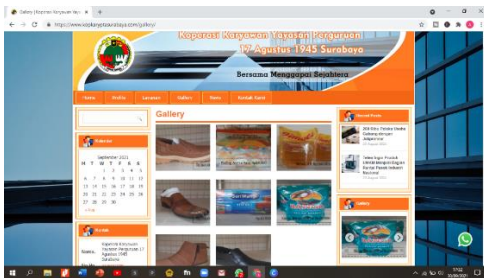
Gallery | Koperasi Karyawan Yay...

https://www.kopkaryptasurabaya.com/gallery/

Koperasi Karyawan Yayasan Perguruan
17 Agustus 1945 Surabaya

Bersama Menggapai Sejahtera

Home Profile Layanan Gallery News Kontak Kami

Gallery

Kalender

September 2021

| M | T | W | T | F | S | S |
|---|---|---|---|---|---|---|
| | | 1 | 2 | 3 | 4 | 5 |
| 6 | 7 | 8 | 9 | 10 | 11 | 12 |
| 13 | 14 | 15 | 16 | 17 | 18 | 19 |
| 20 | 21 | 22 | 23 | 24 | 25 | 26 |
| 27 | 28 | 29 | 30 | | | |

« Aug

Kontak

Koperasi Karyawan Yayasan Perguruan 17 Agustus 1945 Surabaya

Recent Posts

Gallery

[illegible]